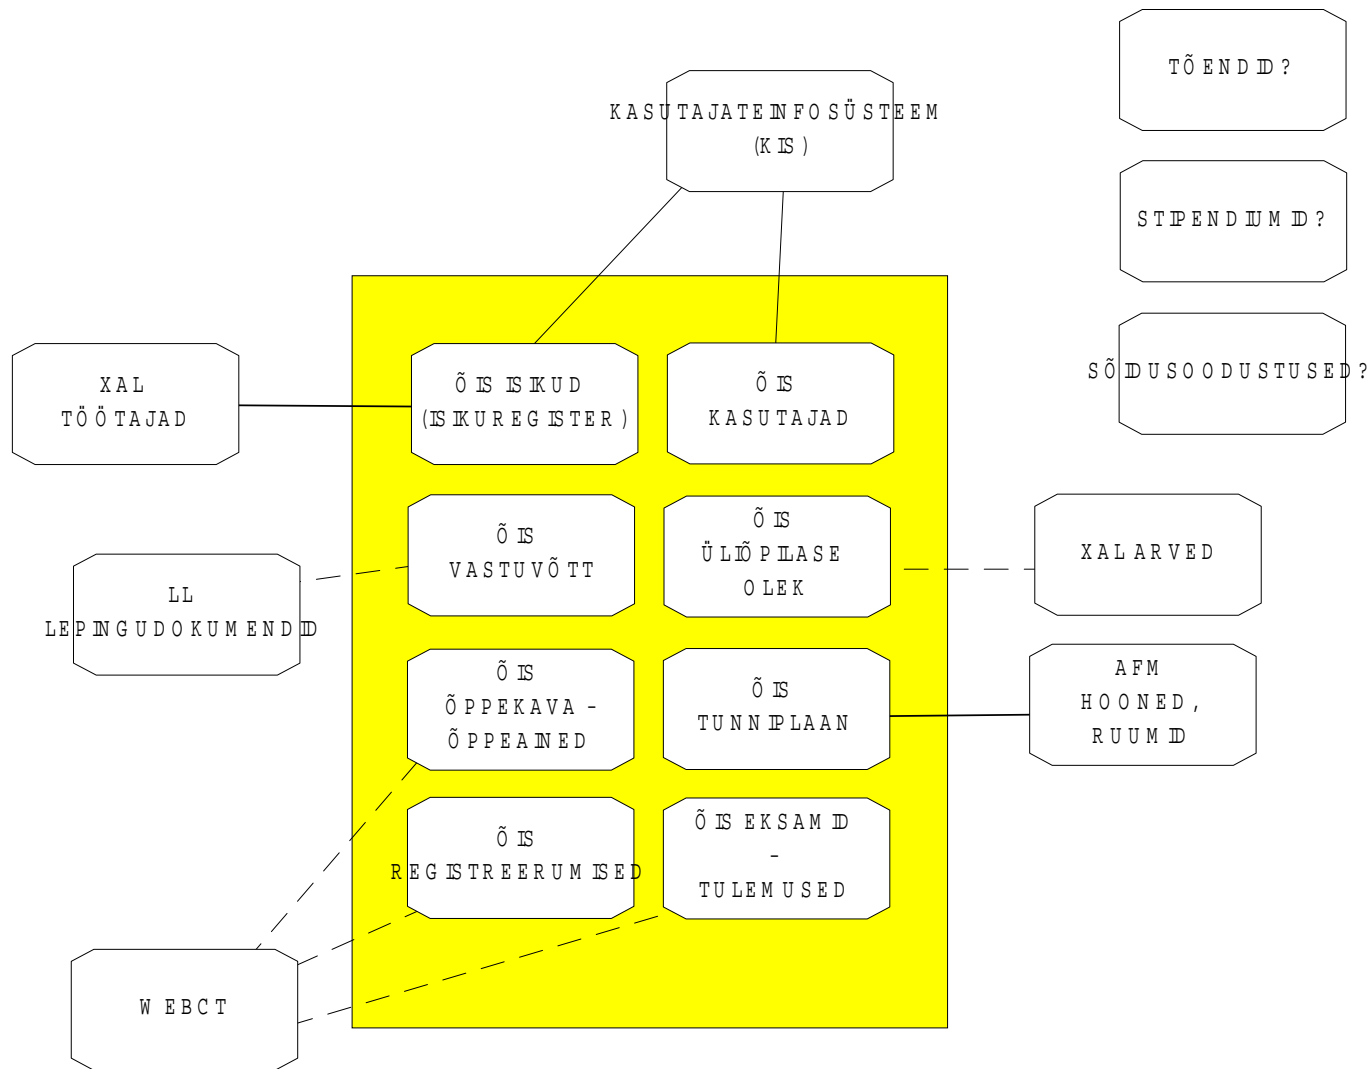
KASUTAJATEINFOSÜSTEEM
(KIS)

TÕENDID?

STIPENDIUMID?

SÕIDUSOODUSTUSED?

XAL
TÖÖTAJAD

ÕIS ISIKUD
(ISIKUREGISTER)

ÕIS
KASUTAJAD

LL
LEPINGUDOKUMENDID

ÕIS
VASTUVÕTT

ÕIS
ÜLIÕPILASE
OLEK

XAL ARVED

ÕIS
ÕPPEKAVA -
ÕPPEAINED

ÕIS
TUNNIPLAAN

AFM
HOONED,
RUUMID

ÕIS
REGISTREERUMISED

ÕIS EKSAMID
-
TULEMUSED

WEBCT